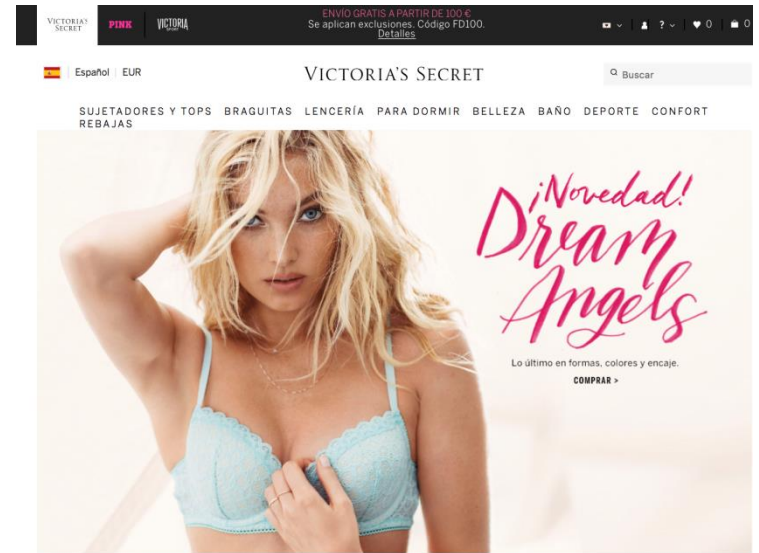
VICTORIA'S SECRET PINK VICTORIA

ENVÍO GRATIS A PARTIR DE 100 €
Se aplican exclusiones. Código FD100.
Detalles

? 0 0

Español | EUR

VICTORIA'S SECRET

Buscar

SUJETADORES Y TOPS BRAGUITAS LENCERÍA PARA DORMIR BELLEZA BAÑO DEPORTE CONFORT REBAJAS

¡Novedad!
Dream Angels

Lo último en formas, colores y encaje.

COMPRAR >